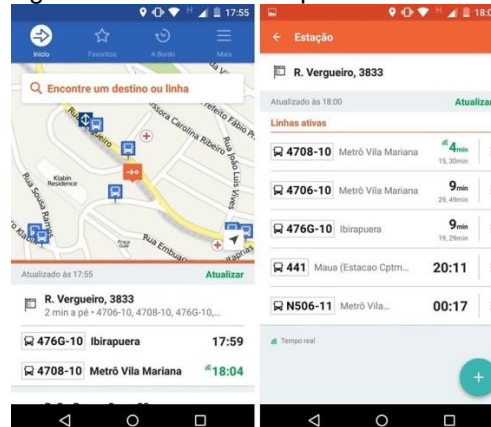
17:55

Início Favoritos A Bordo Mais

Encontre um destino ou linha

Rua Vergueiro
Rua Sousa Ramos
Klabin Residence
Rua Carolina Ribeiro
Prefeito Fábio Pr
Rua João Luís Vives
Rua Embua
Rua Klabin

Atualizado às 17:55 Atualizar

R. Vergueiro, 3833
2 min a pé • 4706-10, 4708-10, 476G-10,...

476G-10 Ibirapuera 17:59

4708-10 Metrô Vila Mariana 18:04

18:0

Estação

R. Vergueiro, 3833

Atualizado às 18:00 Atualizar

Linhas ativas

4708-10 Metrô Vila Mariana 4min 15, 30min

4706-10 Metrô Vila Mariana 9min 29, 49min

476G-10 Ibirapuera 9min 19, 29min

441 Maua (Estacao Cptm... 20:11

N506-11 Metrô Vila... 00:17

Tempo real